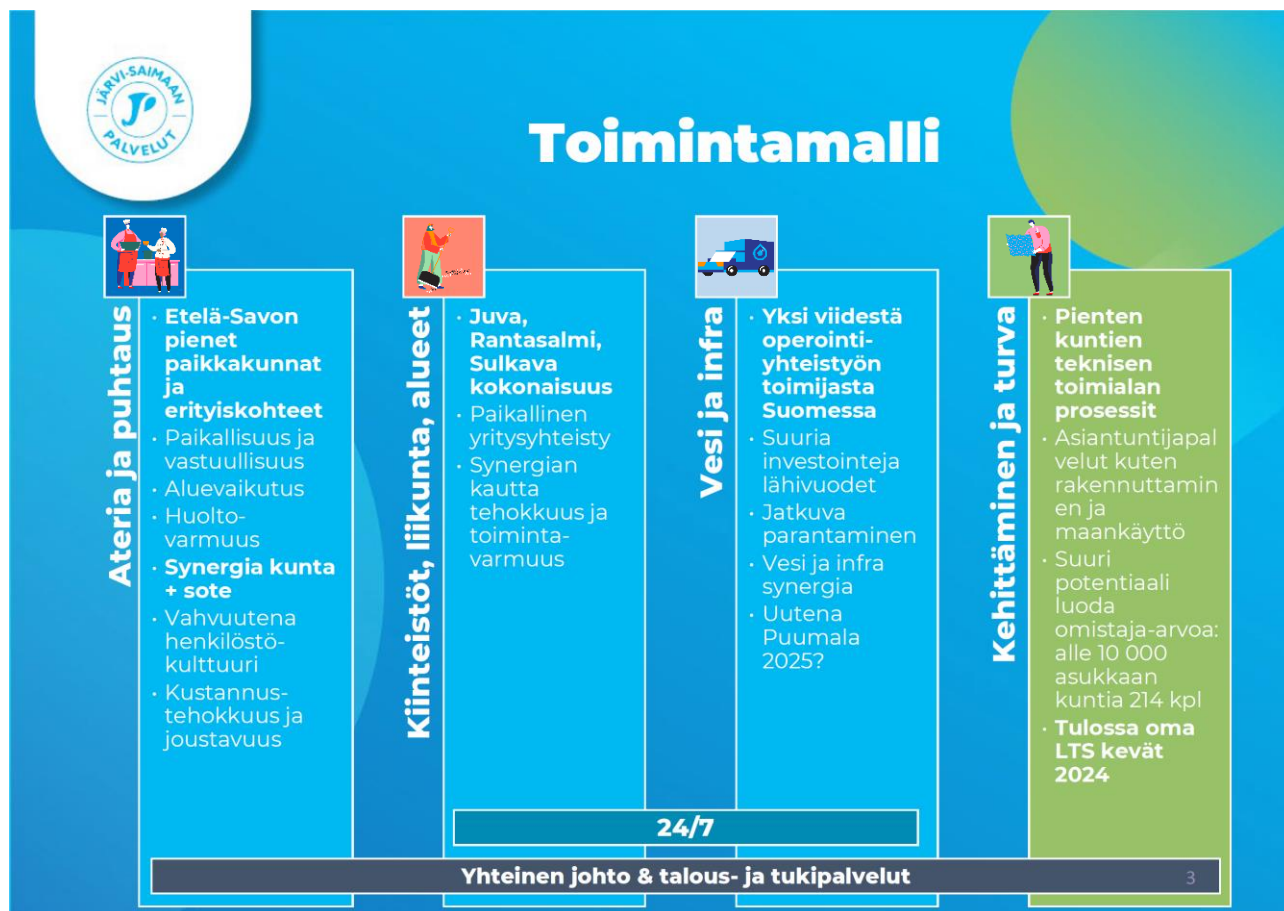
JÄRVI-SAIMAAN PALVELUT

Toimintamalli

Ateria ja puhtaus

- Etelä-Savon pienet paikkakunnat ja erityiskohteet
- Paikallisuus ja vastuullisuus
- Aluevaikutus
- Huoltovarmuus
- Synergia kunta + sote
- Vahvuutena henkilöstökulttuuri
- Kustannustehokkuus ja joustavuus

Kiinteistöt, liikunta, alueet

- Juva, Rantasalmi, Sulkava kokonaisuus
- Paikallinen yritysyhteisty
- Synergian kautta tehokkuus ja toimintavarmuus

Vesi ja infra

- Yksi viidestä operointiyhteistyön toimijasta Suomessa
- Suuria investointeja lähivuodet
- Jatkuva parantaminen
- Vesi ja infra synergia
- Uutena Puumala 2025?

Kehittäminen ja turva

- Pienten kuntien teknisen toimialan prosessit
- Asiantuntijapalvelut kuten rakennuttaminen ja maankäyttö
- Suuri potentiaali luoda omistaja-arvoa: alle 10 000 asukkaan kuntia 214 kpl
- Tulossa oma LTS kevät 2024

24/7

Yhteinen johto & talous- ja tukipalvelut

3